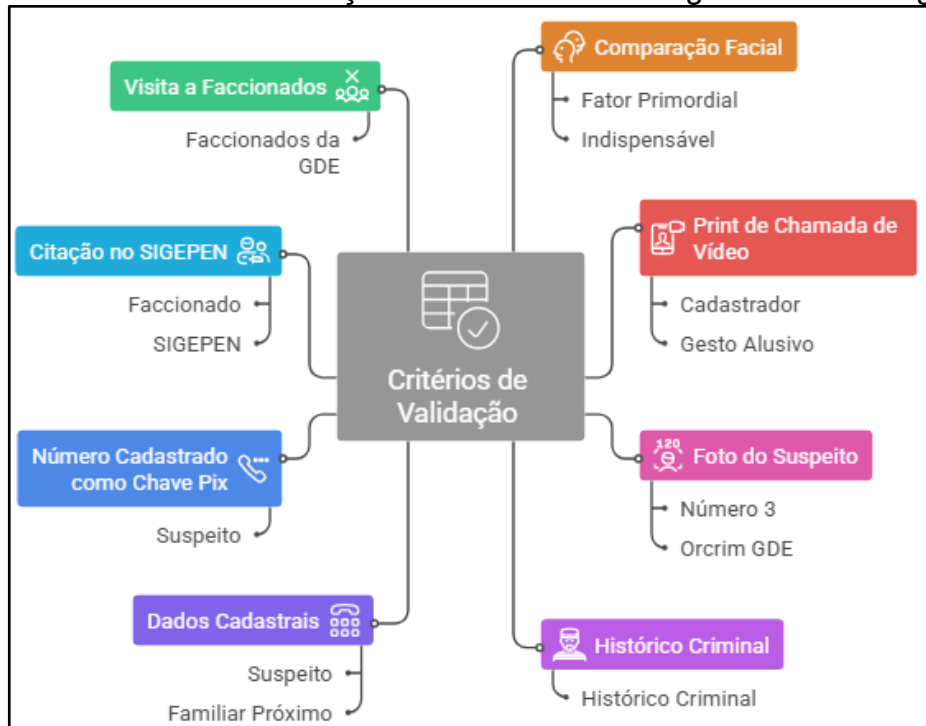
Critérios de Validação

Visita a Faccionados
Faccionados da GDE

Citação no SIGEPEN
Faccionado
SIGEPEN

Número Cadastrado como Chave Pix
Suspeito

Dados Cadastrais
Suspeito
Familiar Próximo

Comparação Facial
Fator Primordial
Indispensável

Print de Chamada de Vídeo
Cadastrador
Gesto Alusivo

120
Foto do Suspeito
Número 3
Orcrim GDE

Histórico Criminal
Histórico Criminal